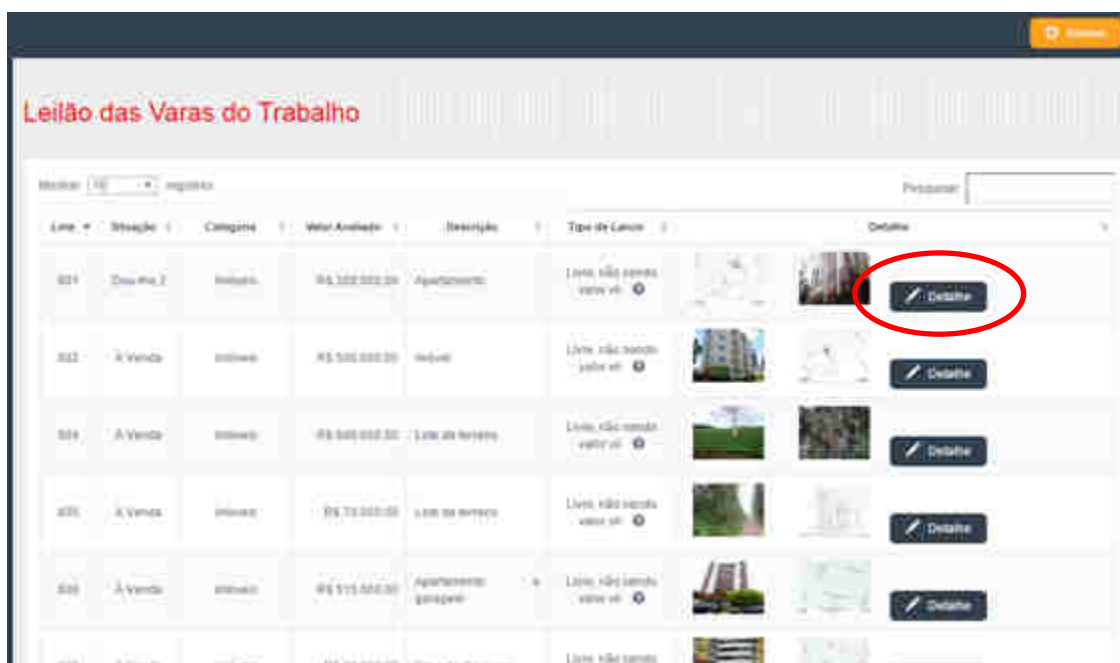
Leilão das Varas do Trabalho

Mostrar 10 registros

Pesquisar:

| Lote | Situação | Categoria | Valor Avaliado | Descrição | Tipo de Lance | | | Detalhe |
|---|---|---|---|---|---|---|---|---|
| 001 | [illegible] | Imóveis | R$ 300.000,00 | Apartamento | Livre, não sendo valor vil | | | Detalhe |
| 002 | À Venda | Imóveis | R$ 500.000,00 | Imóvel | Livre, não sendo valor vil | | | Detalhe |
| 004 | À Venda | Imóveis | R$ 600.000,00 | Lote de terreno | Livre, não sendo valor vil | | | Detalhe |
| 005 | À Venda | Imóveis | R$ 70.000,00 | Lote de terreno | Livre, não sendo valor vil | | | Detalhe |
| 006 | À Venda | Imóveis | R$ 515.000,00 | Apartamento e garagem | Livre, não sendo valor vil | | | Detalhe |
| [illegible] | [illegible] | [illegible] | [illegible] | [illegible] | Livre, não sendo | | | |